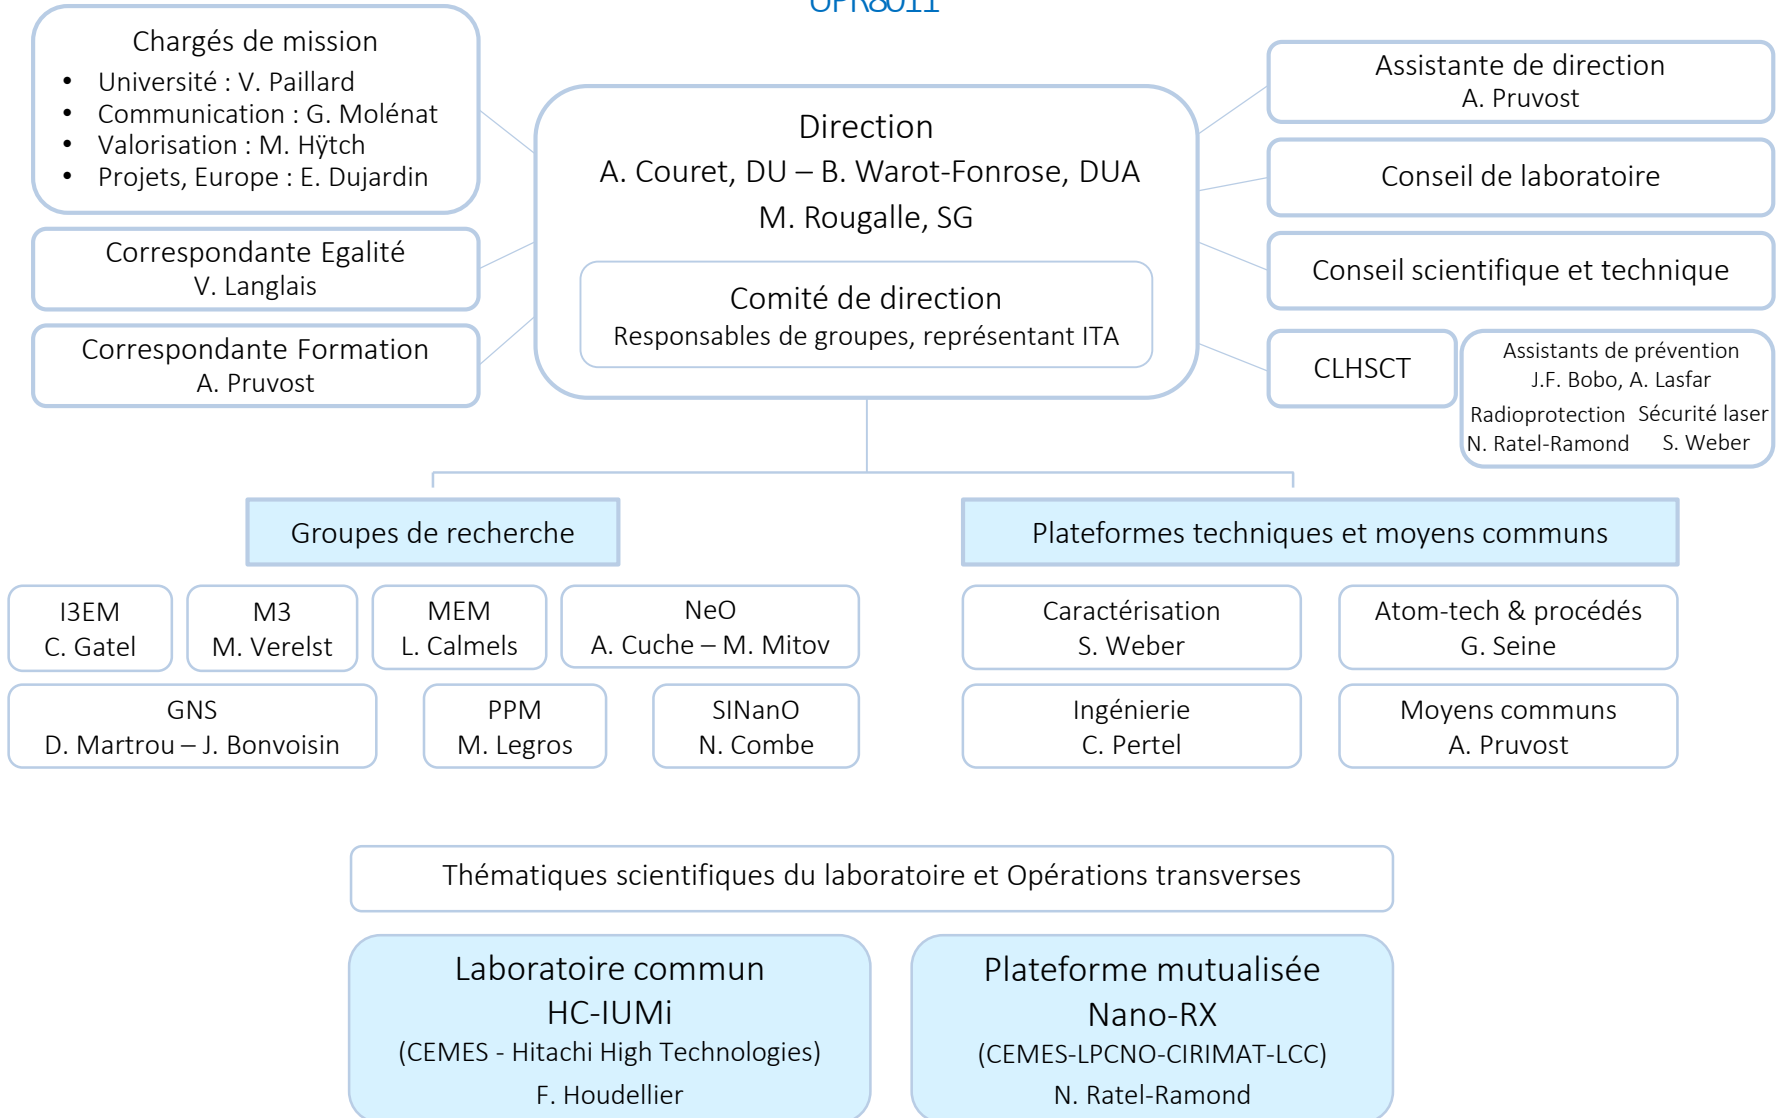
UPR8011

Chargés de mission
• Université : V. Paillard
• Communication : G. Molénat
• Valorisation : M. Hÿtch
• Projets, Europe : E. Dujardin

Correspondante Egalité
V. Langlais

Correspondante Formation
A. Pruvost

Direction
A. Couret, DU – B. Warot-Fonrose, DUA
M. Rougalle, SG

Comité de direction
Responsables de groupes, représentant ITA

Assistante de direction
A. Pruvost

Conseil de laboratoire

Conseil scientifique et technique

CLHSCT

Assistants de prévention
J.F. Bobo, A. Lasfar
Radioprotection
N. Ratel-Ramond
Sécurité laser
S. Weber

Groupes de recherche

I3EM
C. Gatel

M3
M. Verelst

MEM
L. Calmels

NeO
A. Cuche – M. Mitov

GNS
D. Martrou – J. Bonvoisin

PPM
M. Legros

SINanO
N. Combe

Plateformes techniques et moyens communs

Caractérisation
S. Weber

Atom-tech & procédés
G. Seine

Ingénierie
C. Pertel

Moyens communs
A. Pruvost

Thématiques scientifiques du laboratoire et Opérations transverses

Laboratoire commun
HC-IUMi
(CEMES - Hitachi High Technologies)
F. Houdellier

Plateforme mutualisée
Nano-RX
(CEMES-LPCNO-CIRIMAT-LCC)
N. Ratel-Ramond